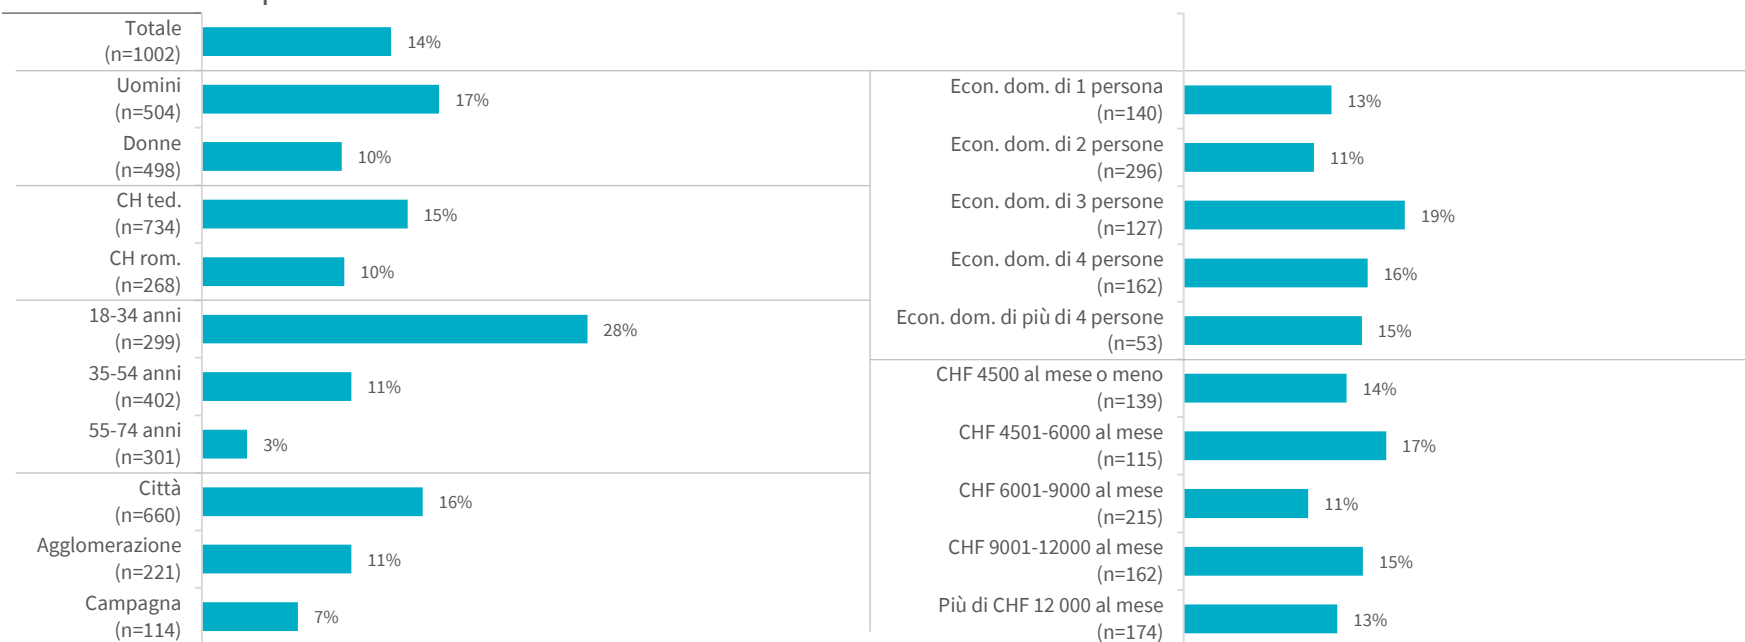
Totale (n=1002) 14%

Uomini (n=504) 17%

Donne (n=498) 10%

CH ted. (n=734) 15%

CH rom. (n=268) 10%

18-34 anni (n=299) 28%

35-54 anni (n=402) 11%

55-74 anni (n=301) 3%

Città (n=660) 16%

Agglomerazione (n=221) 11%

Campagna (n=114) 7%

Econ. dom. di 1 persona (n=140) 13%

Econ. dom. di 2 persone (n=296) 11%

Econ. dom. di 3 persone (n=127) 19%

Econ. dom. di 4 persone (n=162) 16%

Econ. dom. di più di 4 persone (n=53) 15%

CHF 4500 al mese o meno (n=139) 14%

CHF 4501-6000 al mese (n=115) 17%

CHF 6001-9000 al mese (n=215) 11%

CHF 9001-12000 al mese (n=162) 15%

Più di CHF 12 000 al mese (n=174) 13%